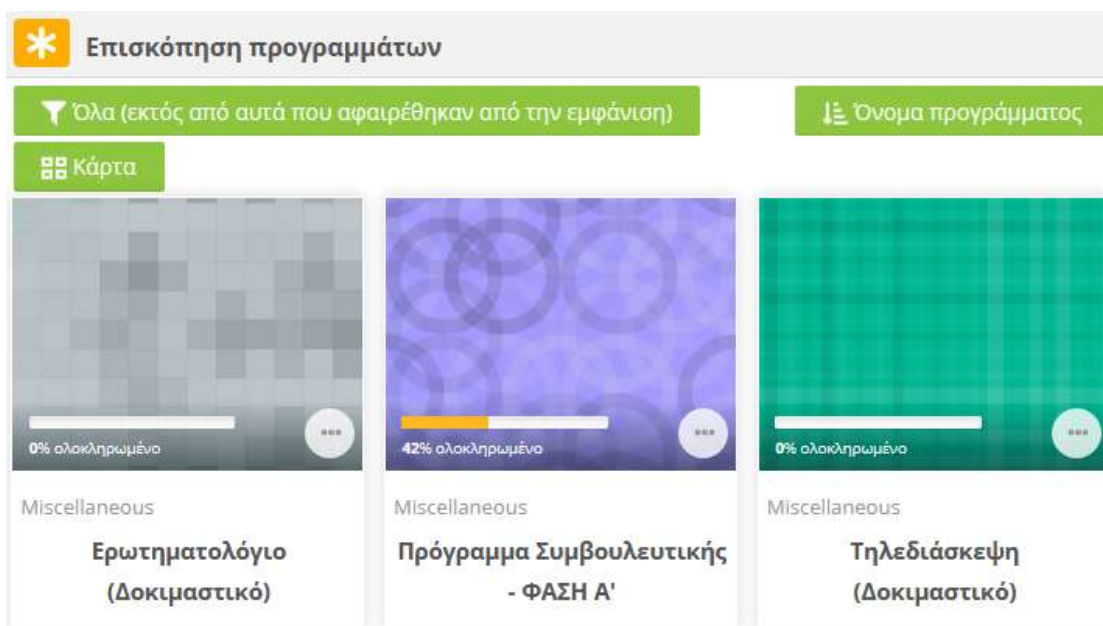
Επισκόπηση προγραμμάτων

Όλα (εκτός από αυτά που αφαιρέθηκαν από την εμφάνιση)

Όνομα προγράμματος

Κάρτα

0% ολοκληρωμένο

Miscellaneous

Ερωτηματολόγιο (Δοκιμαστικό)

42% ολοκληρωμένο

Miscellaneous

Πρόγραμμα Συμβουλευτικής - ΦΑΣΗ Α'

0% ολοκληρωμένο

Miscellaneous

Τηλεδιάσκεψη (Δοκιμαστικό)